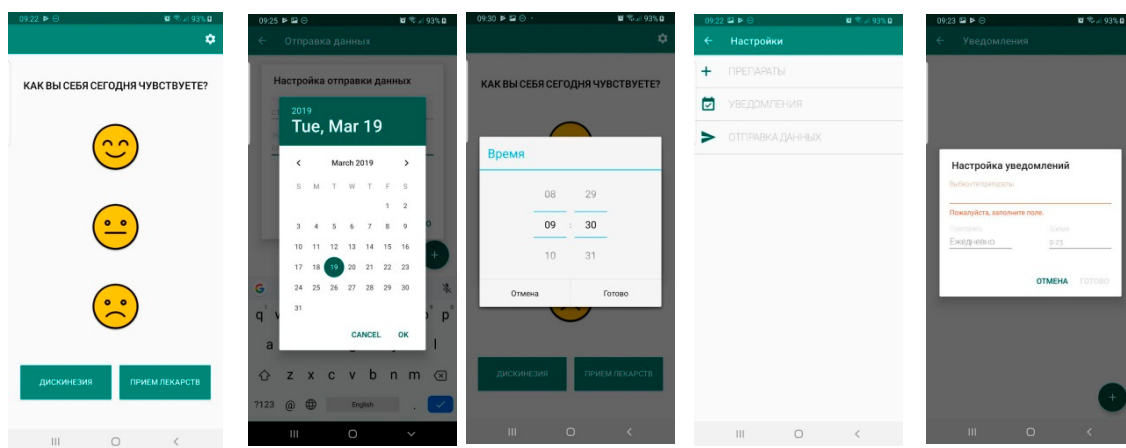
09:22 93%

КАК ВЫ СЕБЯ СЕГОДНЯ ЧУВСТВУЕТЕ?

ДИСКИНЕЗИЯ

ПРИЕМ ЛЕКАРСТВ

09:25 93%

Отправка данных

Настройка отправки данных

2019

Tue, Mar 19

March 2019

| S | M | T | W | T | F | S |
|---|---|---|---|---|---|---|
| | | | | | 1 | 2 |
| 3 | 4 | 5 | 6 | 7 | 8 | 9 |
| 10 | 11 | 12 | 13 | 14 | 15 | 16 |
| 17 | 18 | 19 | 20 | 21 | 22 | 23 |
| 24 | 25 | 26 | 27 | 28 | 29 | 30 |
| 31 | | | | | | |

CANCEL OK

q w e r t y u i o p

a s d f g h j k l

z x c v b n m

?123 @ English

09:30 93%

КАК ВЫ СЕБЯ СЕГОДНЯ ЧУВСТВУЕТЕ?

Время

08 29

09 : 30

10 31

Отмена Готово

ДИСКИНЕЗИЯ

ПРИЕМ ЛЕКАРСТВ

09:22 93%

Настройки

ПРЕПАРАТЫ

УВЕДОМЛЕНИЯ

ОТПРАВКА ДАННЫХ

09:23 93%

Уведомления

Настройка уведомлений

Выберите препараты

Пожалуйста, заполните поле.

Препарат

Ежедневно

Время

0-23

ОТМЕНА ГОТОВО